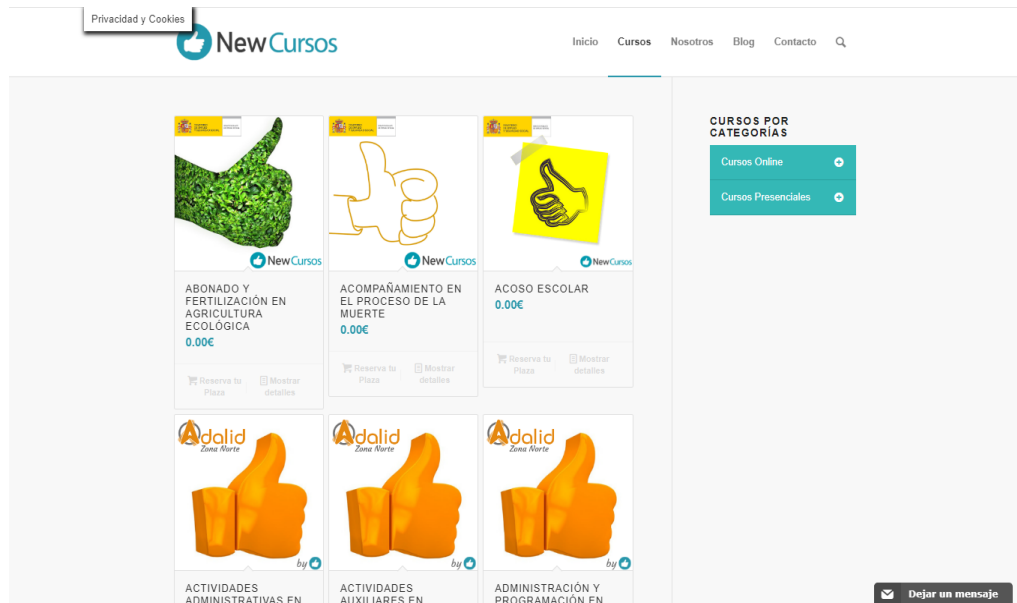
Privacidad y Cookies

NewCursos

Inicio Cursos Nosotros Blog Contacto

NewCursos

ABONADO Y FERTILIZACIÓN EN AGRICULTURA ECOLÓGICA
0.00€

Reserva tu Plaza
Mostrar detalles

NewCursos

ACOMPAÑAMIENTO EN EL PROCESO DE LA MUERTE
0.00€

Reserva tu Plaza
Mostrar detalles

NewCursos

ACOSO ESCOLAR
0.00€

Reserva tu Plaza
Mostrar detalles

Adalid Zona Norte
by

ACTIVIDADES ADMINISTRATIVAS EN

Adalid Zona Norte
by

ACTIVIDADES AUXILIARES EN

Adalid Zona Norte
by

ADMINISTRACIÓN Y PROGRAMACIÓN EN

CURSOS POR CATEGORÍAS

Cursos Online
Cursos Presenciales

Dejar un mensaje